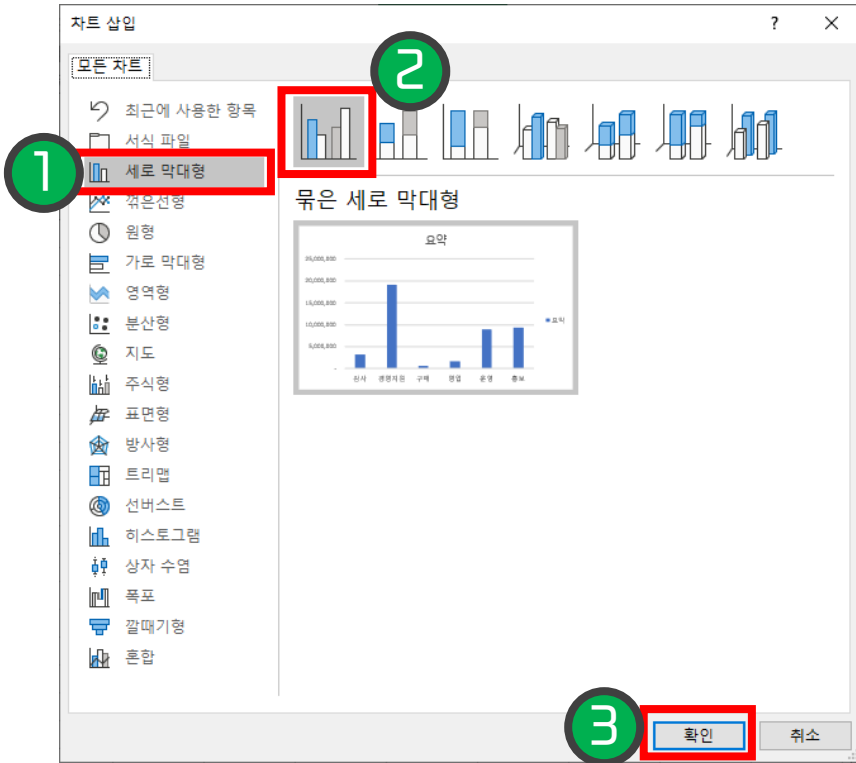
차트 삽입

?

모든 차트

최근에 사용한 항목

서식 파일

세로 막대형

꺾은선형

원형

가로 막대형

영역형

분산형

지도

주식형

표면형

방사형

트리맵

선버스트

히스토그램

상자 수염

폭포

깔때기형

혼합

묶은 세로 막대형

요약

25,000,000
20,000,000
15,000,000
10,000,000
5,000,000
-

요약

인사 생산지원 구매 영업 운영 총무

1

2

3

확인

취소